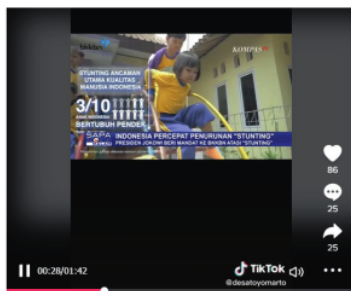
KOMPAS TV

STUNTING ANCAMAN UTAMA KUALITAS MANUSIA INDONESIA

3/10 ANAK INDONESIA BERTUBUH PENDEK

SAPA INDONESIA

INDONESIA PERCEPAT PENURUNAN "STUNTING"

PRESIDEN JOKOWI BERI MANDAT KE BKKBN ATASI "STUNTING"

86

25

25

00:28/01:42

TikTok

@desatoyomarto